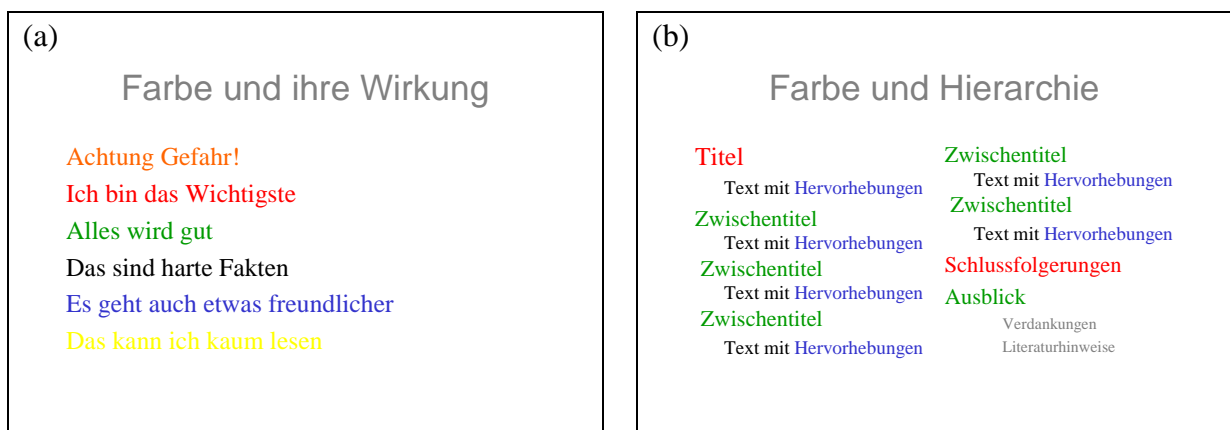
(a)

Farbe und ihre Wirkung

Achtung Gefahr!
Ich bin das Wichtigste
Alles wird gut
Das sind harte Fakten
Es geht auch etwas freundlicher
Das kann ich kaum lesen

(b)

Farbe und Hierarchie

Titel
Text mit Hervorhebungen
Zwischentitel
Text mit Hervorhebungen
Zwischentitel
Text mit Hervorhebungen
Zwischentitel
Text mit Hervorhebungen

Zwischentitel
Text mit Hervorhebungen
Zwischentitel
Text mit Hervorhebungen
Schlussfolgerungen
Ausblick
Verdankungen
Literaturhinweise